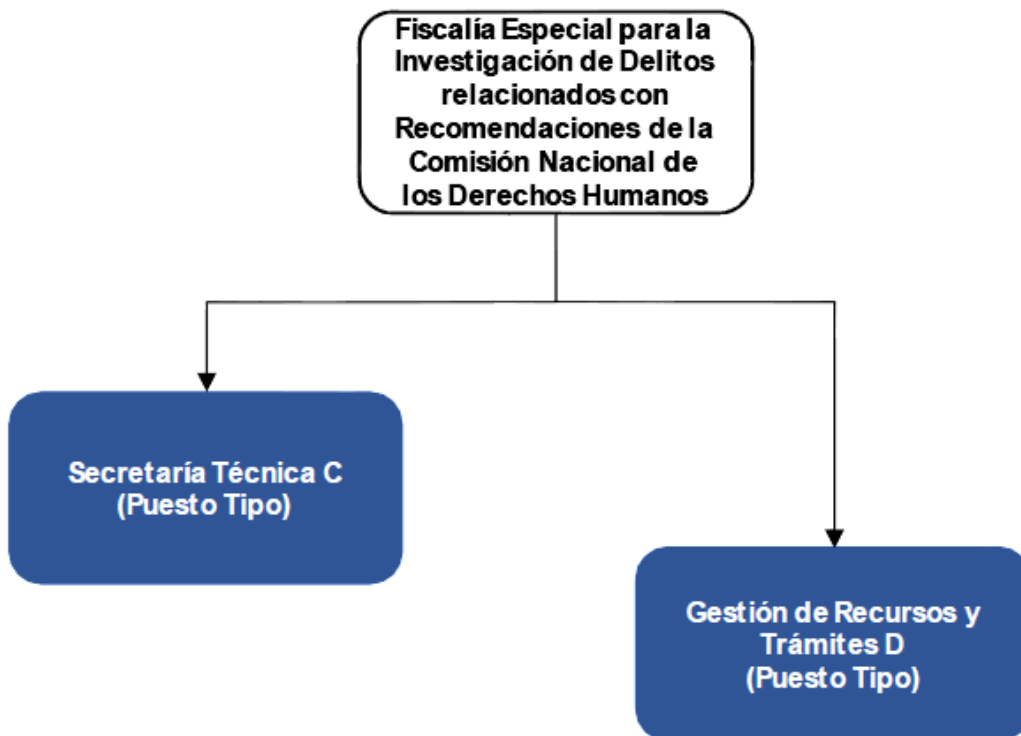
Fiscalía Especial para la Investigación de Delitos relacionados con Recomendaciones de la Comisión Nacional de los Derechos Humanos

Secretaría Técnica C
(Puesto Tipo)

Gestión de Recursos y Trámites D
(Puesto Tipo)